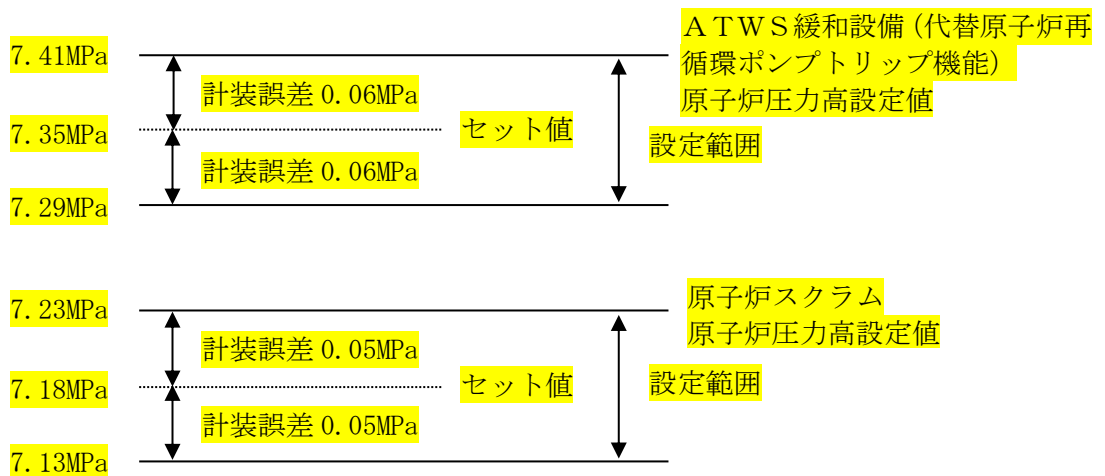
ＡＴＷＳ緩和設備（代替原子炉再循環ポンプトリップ機能）
原子炉圧力高設定値

7.41MPa
計装誤差 0.06MPa
7.35MPa
セット値
設定範囲
計装誤差 0.06MPa
7.29MPa

原子炉スクラム
原子炉圧力高設定値

7.23MPa
計装誤差 0.05MPa
7.18MPa
セット値
設定範囲
計装誤差 0.05MPa
7.13MPa